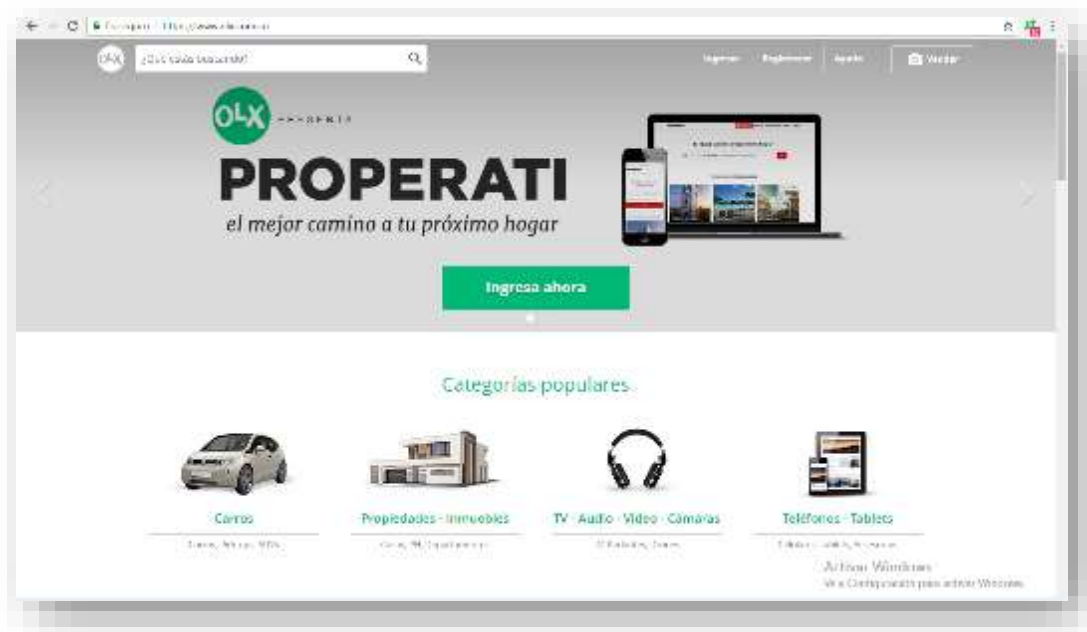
¿Qué estás buscando?

Ingresar Registrarse Ayuda Vender

OLX presenta

PROPERATI

el mejor camino a tu próximo hogar

Ingresa ahora

Categorías populares

Carros

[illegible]

Propiedades - Inmuebles

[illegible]

TV - Audio - Video - Cámaras

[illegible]

Teléfonos - Tablets

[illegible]

Activar Windows
Ve a Configuración para activar Windows.